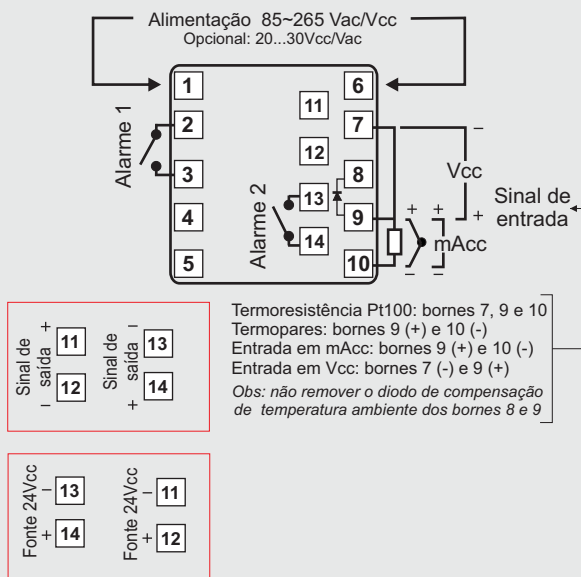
Alimentação 85~265 Vac/Vcc
Opcional: 20...30Vcc/Vac

1
2
3
4
5
Alarme 1

6
11
7
12
8
13
9
14
10
Alarme 2

–
Vcc
+
+
+
–
–
mAcc
Sinal de entrada

Sinal de saída
+
11
–
12

Sinal de saída
–
13
+
14

Termoresistência Pt100: bornes 7, 9 e 10
Termopares: bornes 9 (+) e 10 (-)
Entrada em mAcc: bornes 9 (+) e 10 (-)
Entrada em Vcc: bornes 7 (-) e 9 (+)
*Obs: não remover o diodo de compensação de temperatura ambiente dos bornes 8 e 9*

Fonte 24Vcc
–
13
+
14

Fonte 24Vcc
–
11
+
12